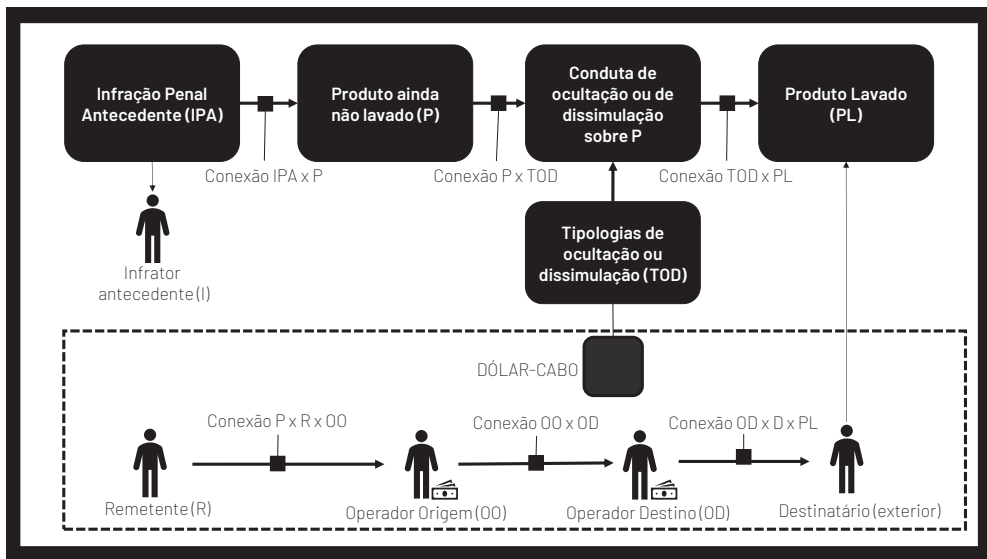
Infração Penal Antecedente (IPA)

Conexão IPA x P

Produto ainda não lavado (P)

Conexão P x TOD

Conduta de ocultação ou de dissimulação sobre P

Conexão TOD x PL

Produto Lavado (PL)

Infrator antecedente (I)

Tipologias de ocultação ou dissimulação (TOD)

DÓLAR-CABO

Conexão P x R x OO

Conexão OO x OD

Conexão OD x D x PL

Remetente (R)

Operador Origem (OO)

Operador Destino (OD)

Destinatário (exterior)